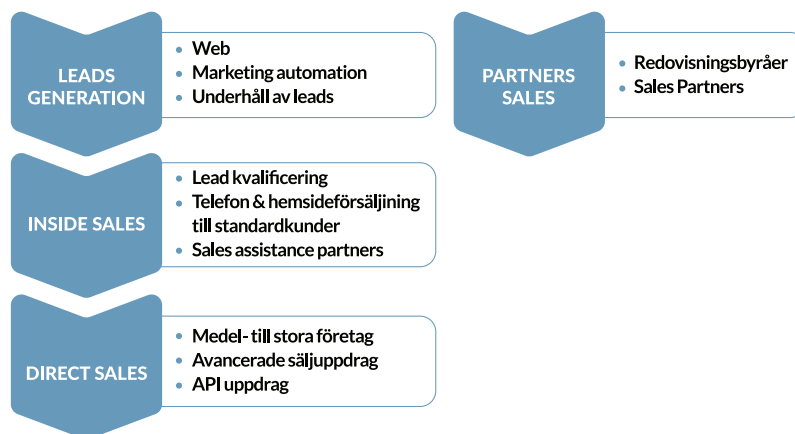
LEADS GENERATION

- Web
- Marketing automation
- Underhåll av leads

PARTNERS SALES

- Redovisningsbyråer
- Sales Partners

INSIDE SALES

- Lead kvalificering
- Telefon & hemsideförsäljning till standardkunder
- Sales assistance partners

DIRECT SALES

- Medel- till stora företag
- Avancerade säljuppdrag
- API uppdrag